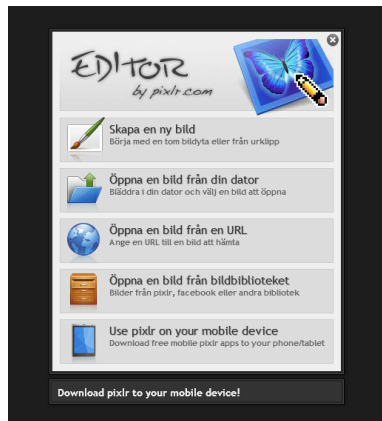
EDITOR
by pixlr.com

Skapa en ny bild
Börja med en tom bildyta eller från urklipp

Öppna en bild från din dator
Bläddra i din dator och välj en bild att öppna

Öppna en bild från en URL
Ange en URL till en bild att hämta

Öppna en bild från bildbiblioteket
Bilder från pixlr, facebook eller andra bibliotek

Use pixlr on your mobile device
Download free mobile pixlr apps to your phone/tablet

Download pixlr to your mobile device!